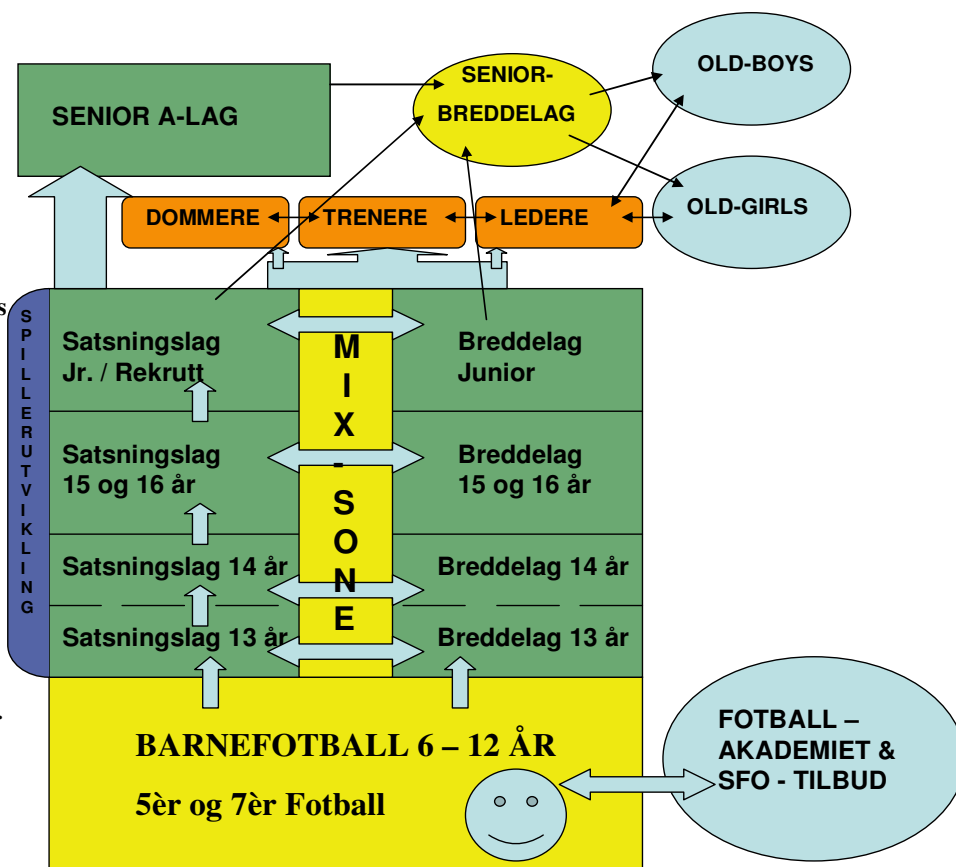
SENIOR A-LAG

SENIOR-BREDDELAG

OLD-BOYS

OLD-GIRLS

DOMMERE

TRENERE

LEDERE

SPILLERUTVIKLING

Satsningslag Jr. / Rekrutt

MIX-SONE

Breddelag Junior

Satsningslag 15 og 16 år

Breddelag 15 og 16 år

Satsningslag 14 år

Breddelag 14 år

Satsningslag 13 år

Breddelag 13 år

BARNEFOTBALL 6 – 12 ÅR

5èr og 7èr Fotball

FOTBALL – AKADEMIET & SFO - TILBUD